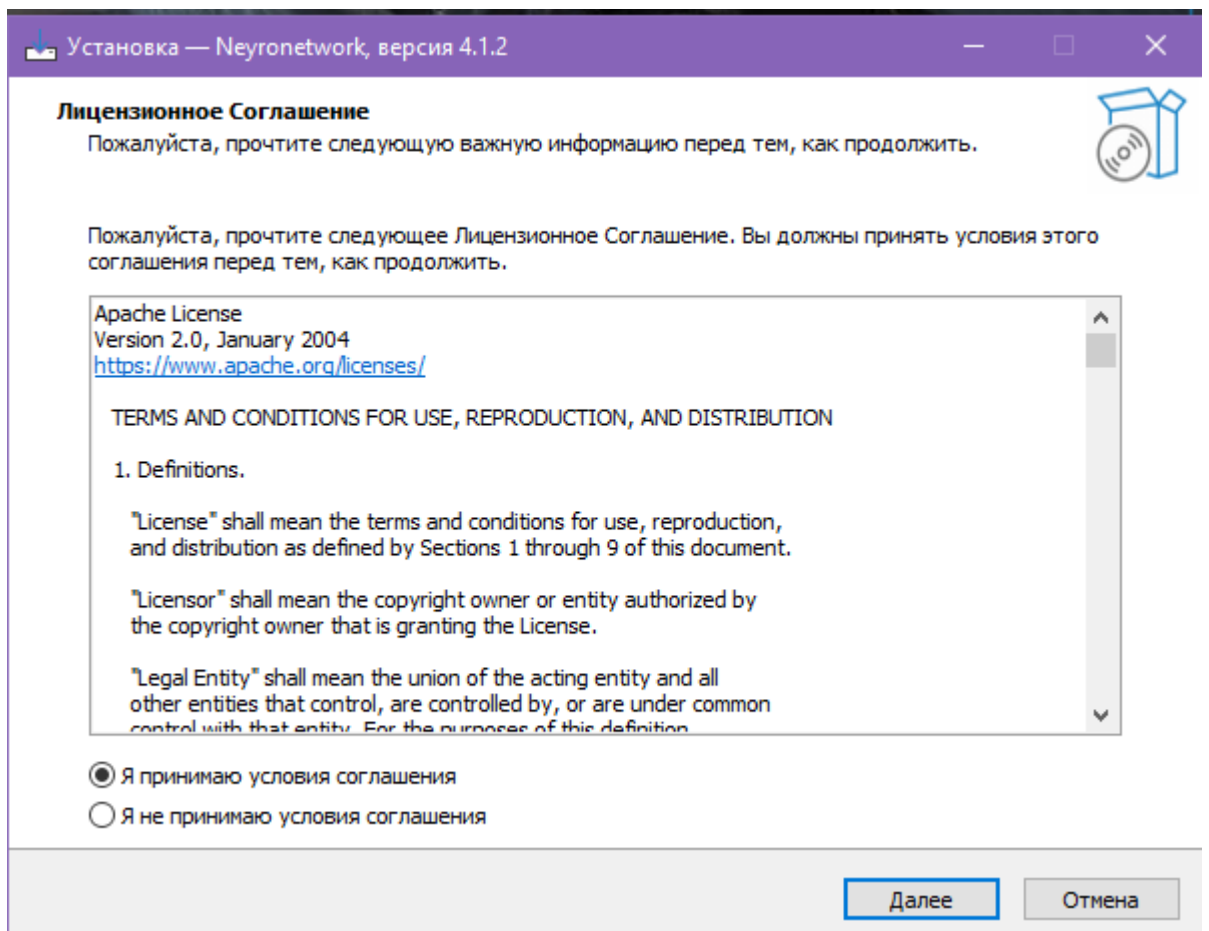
Установка — Neyronetwork, версия 4.1.2

Лицензионное Соглашение
Пожалуйста, прочтите следующую важную информацию перед тем, как продолжить.

Пожалуйста, прочтите следующее Лицензионное Соглашение. Вы должны принять условия этого соглашения перед тем, как продолжить.

Apache License
Version 2.0, January 2004
https://www.apache.org/licenses/

TERMS AND CONDITIONS FOR USE, REPRODUCTION, AND DISTRIBUTION

1. Definitions.

"License" shall mean the terms and conditions for use, reproduction, and distribution as defined by Sections 1 through 9 of this document.

"Licensor" shall mean the copyright owner or entity authorized by the copyright owner that is granting the License.

"Legal Entity" shall mean the union of the acting entity and all other entities that control, are controlled by, or are under common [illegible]

Я принимаю условия соглашения
Я не принимаю условия соглашения

Далее
Отмена